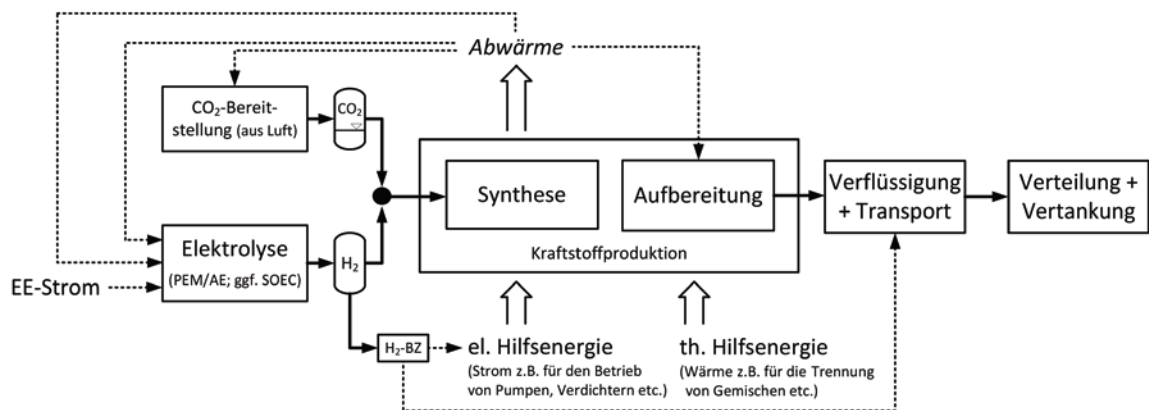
Abwärme

$CO_2$-Bereitstellung (aus Luft)

$CO_2$

Synthese

Aufbereitung

Verflüssigung + Transport

Verteilung + Vertankung

Elektrolyse (PEM/AE; ggf. SOEC)

$H_2$

Kraftstoffproduktion

EE-Strom

$H_2$-BZ

el. Hilfsenergie
(Strom z.B. für den Betrieb von Pumpen, Verdichtern etc.)

th. Hilfsenergie
(Wärme z.B. für die Trennung von Gemischen etc.)